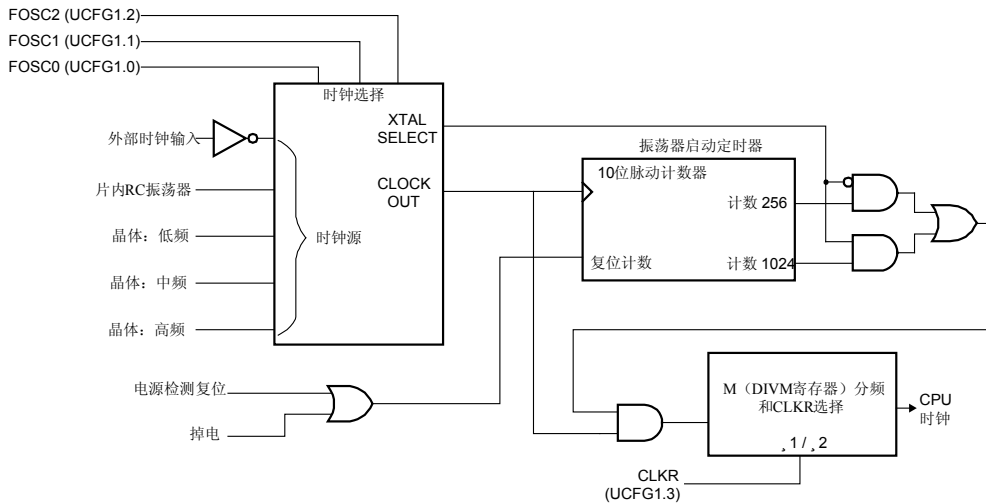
FOSC2 (UCFG1.2)
FOSC1 (UCFG1.1)
FOSC0 (UCFG1.0)

时钟选择

XTAL
SELECT

CLOCK
OUT

外部时钟输入

片内RC振荡器

晶体：低频

晶体：中频

晶体：高频

时钟源

振荡器启动定时器

10位脉动计数器

计数 256

计数 1024

复位计数

电源检测复位

掉电

M（DIVM寄存器）分频
和CLKR选择

1 / 2

CPU
时钟

CLKR
(UCFG1.3)